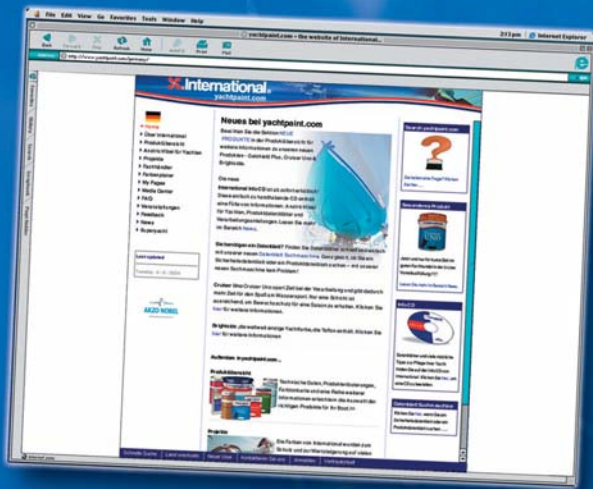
File Edit View Go Favorites Tools Window Help

yachtpaint.com - the website of International...

3:13 pm Internet Explorer

Back Forward Stop Refresh Home AutoFill Print Mail

Address http://www.yachtpaint.com/germany/

International
yachtpaint.com

Neues bei yachtpaint.com

Search yachtpaint.com

Startseite
Über International
Produktübersicht
Anstrichmittel für Yachten
Projekte
Fachhändler
Partnerplaner
My Pages
Media Center
FAQ
Veranstaltungen
Feedback
News
Superyacht

Last updated

AKZO NOBEL

Neuestes Produkt

Info CD

Aufbruch: In yachtpaint.com

Produktübersicht

Projekte

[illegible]